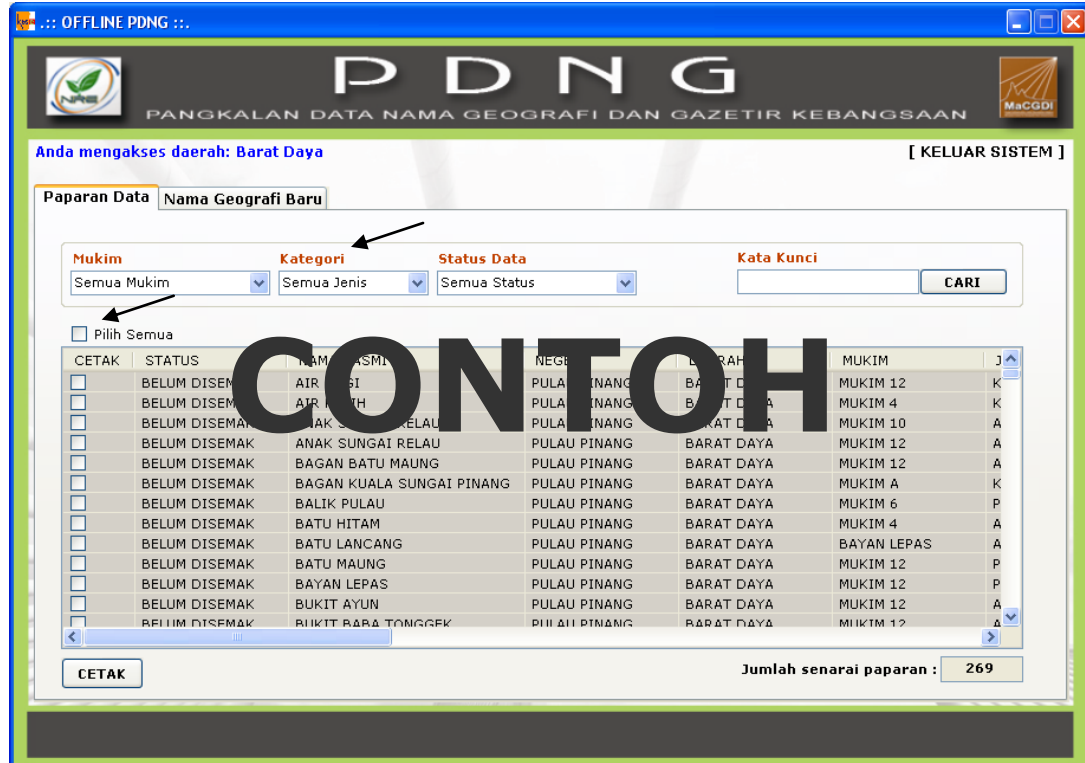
.:: OFFLINE PDNG ::.

PDNG
PANGKALAN DATA NAMA GEOGRAFI DAN GAZETIR KEBANGSAAN

MaCGDI

Anda mengakses daerah: Barat Daya

[ KELUAR SISTEM ]

Paparan Data | Nama Geografi Baru

Mukim: Semua Mukim
Kategori: Semua Jenis
Status Data: Semua Status
Kata Kunci
CARI

Pilih Semua

CONTOH

| CETAK | STATUS | NAMA RASMI | NEGERI | DAERAH | MUKIM | J |
|---|---|---|---|---|---|---|
| | BELUM DISEM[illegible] | AIR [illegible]GI | PULA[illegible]INANG | BA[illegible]AT D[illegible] | MUKIM 12 | K |
| | BELUM DISEM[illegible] | AIR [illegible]TIH | PULA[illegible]INANG | BA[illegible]T D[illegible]A | MUKIM 4 | K |
| | BELUM DISEMA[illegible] | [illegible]NAK S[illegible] RELAU | PULA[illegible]INANG | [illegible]AT D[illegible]A | MUKIM 10 | A |
| | BELUM DISEMAK | ANAK SUNGAI RELAU | PULAU PINANG | BARAT DAYA | MUKIM 12 | A |
| | BELUM DISEMAK | BAGAN BATU MAUNG | PULAU PINANG | BARAT DAYA | MUKIM 12 | A |
| | BELUM DISEMAK | BAGAN KUALA SUNGAI PINANG | PULAU PINANG | BARAT DAYA | MUKIM A | K |
| | BELUM DISEMAK | BALIK PULAU | PULAU PINANG | BARAT DAYA | MUKIM 6 | P |
| | BELUM DISEMAK | BATU HITAM | PULAU PINANG | BARAT DAYA | MUKIM 4 | A |
| | BELUM DISEMAK | BATU LANCANG | PULAU PINANG | BARAT DAYA | BAYAN LEPAS | A |
| | BELUM DISEMAK | BATU MAUNG | PULAU PINANG | BARAT DAYA | MUKIM 12 | P |
| | BELUM DISEMAK | BAYAN LEPAS | PULAU PINANG | BARAT DAYA | MUKIM 12 | P |
| | BELUM DISEMAK | BUKIT AYUN | PULAU PINANG | BARAT DAYA | MUKIM 12 | A |
| | BELUM DISEMAK | BUKIT BABA TONGGEK | PULAU PINANG | BARAT DAYA | MUKIM 12 | A |

CETAK

Jumlah senarai paparan : 269